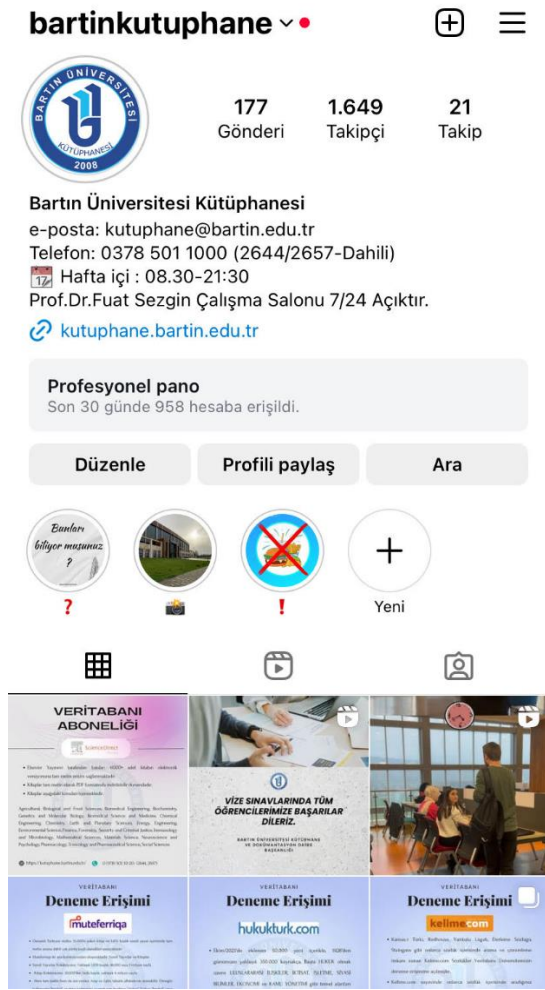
bartinkutuphane

BARTIN ÜNİVERSİTESİ KÜTÜPHANESİ 2008

177 Gönderi
1.649 Takipçi
21 Takip

Bartın Üniversitesi Kütüphanesi
e-posta: kutuphane@bartin.edu.tr
Telefon: 0378 501 1000 (2644/2657-Dahili)
17 Hafta içi : 08.30-21:30
Prof.Dr.Fuat Sezgin Çalışma Salonu 7/24 Açıktır.
kutuphane.bartin.edu.tr

Profesyonel pano
Son 30 günde 958 hesaba erişildi.

Düzenle
Profili paylaş
Ara

Bunları biliyor musunuz ?
?
!
Yeni

VERİTABANI ABONELİĞİ
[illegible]

VİZE SINAVLARINDA TÜM ÖĞRENCİLERİMİZE BAŞARILAR DİLERİZ.
BARTIN ÜNİVERSİTESİ KÜTÜPHANE VE DOKÜMANTASYON DAİRE BAŞKANLIĞI

VERİTABANI
Deneme Erişimi
müteferriqa
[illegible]

VERİTABANI
Deneme Erişimi
hukukturk.com
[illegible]

VERİTABANI
Deneme Erişimi
kelime.com
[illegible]